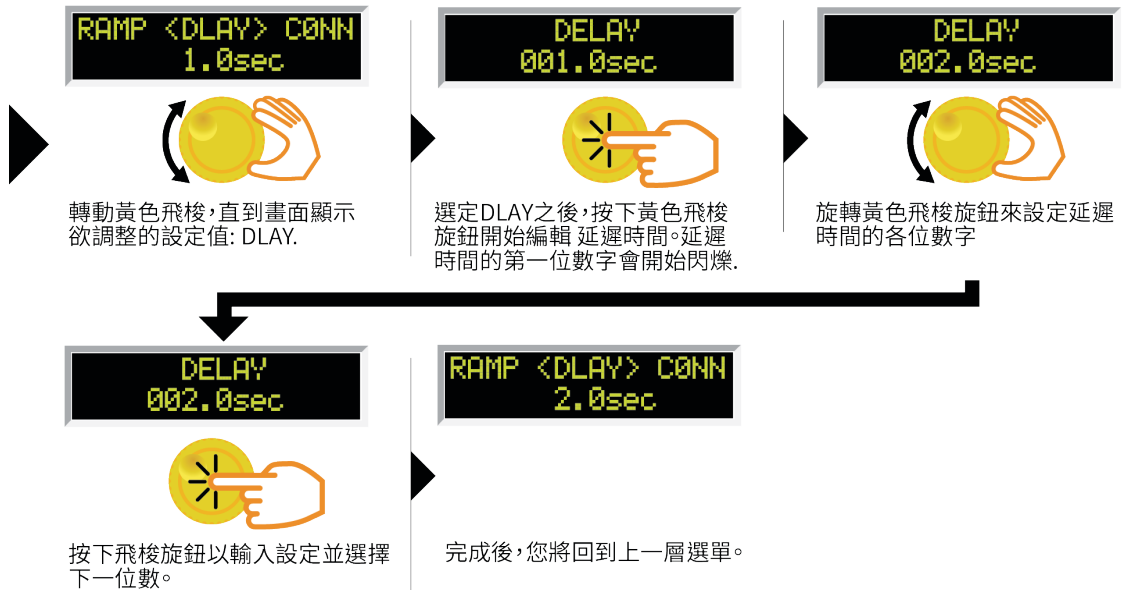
RAMP <DLAY> C0NN
1.0sec

轉動黃色飛梭,直到畫面顯示欲調整的設定值: DLAY.

DELAY
001.0sec

選定DLAY之後,按下黃色飛梭旋鈕開始編輯 延遲時間。延遲時間的第一位數字會開始閃爍.

DELAY
002.0sec

旋轉黃色飛梭旋鈕來設定延遲時間的各位數字

DELAY
002.0sec

按下飛梭旋鈕以輸入設定並選擇下一位數。

RAMP <DLAY> C0NN
2.0sec

完成後,您將回到上一層選單。